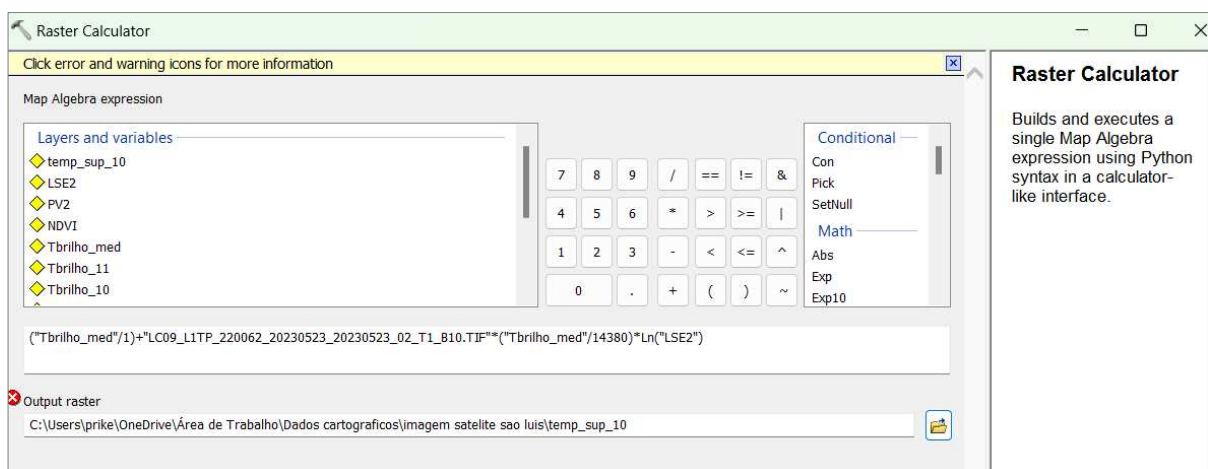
Raster Calculator

Click error and warning icons for more information

Map Algebra expression

Layers and variables
temp_sup_10
LSE2
PV2
NDVI
Tbrilho_med
Tbrilho_11
Tbrilho_10

| 7 | 8 | 9 | / | == | != | & |
|---|---|---|---|---|---|---|
| 4 | 5 | 6 | * | > | >= | \| |
| 1 | 2 | 3 | - | < | <= | ^ |
| 0 | . | + | ( | ) | ~ | |

Conditional
Con
Pick
SetNull
Math
Abs
Exp
Exp10

("Tbrilho_med"/1)+"LC09_L1TP_220062_20230523_20230523_02_T1_B10.TIF"*("Tbrilho_med"/14380)*Ln("LSE2")

Output raster
C:\Users\prike\OneDrive\Área de Trabalho\Dados cartograficos\imagem satelite sao luis\temp_sup_10

Raster Calculator

Builds and executes a single Map Algebra expression using Python syntax in a calculator-like interface.